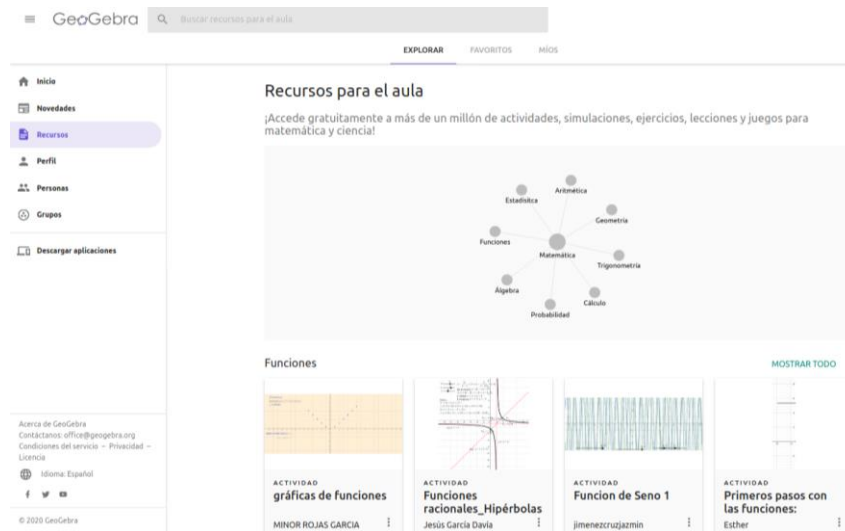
GeoGebra
Buscar recursos para el aula

EXPLORAR FAVORITOS MÍOS

Inicio
Novedades
Recursos
Perfil
Personas
Grupos
Descargar aplicaciones

Recursos para el aula

¡Accede gratuitamente a más de un millón de actividades, simulaciones, ejercicios, lecciones y juegos para matemática y ciencia!

Estadística
Aritmética
Geometría
Funciones
Matemática
Trigonometría
Álgebra
Cálculo
Probabilidad

Funciones

MOSTRAR TODO

ACTIVIDAD
gráficas de funciones
MINOR ROJAS GARCIA

ACTIVIDAD
Funciones racionales_Hipérbolas
Jesús García Davia

ACTIVIDAD
Funcion de Seno 1
jimenezcruzjazmin

ACTIVIDAD
Primeros pasos con las funciones:
Esther

Acerca de GeoGebra
Contáctanos: office@geogebra.org
Condiciones del servicio – Privacidad – Licencia

Idioma: Español

© 2020 GeoGebra